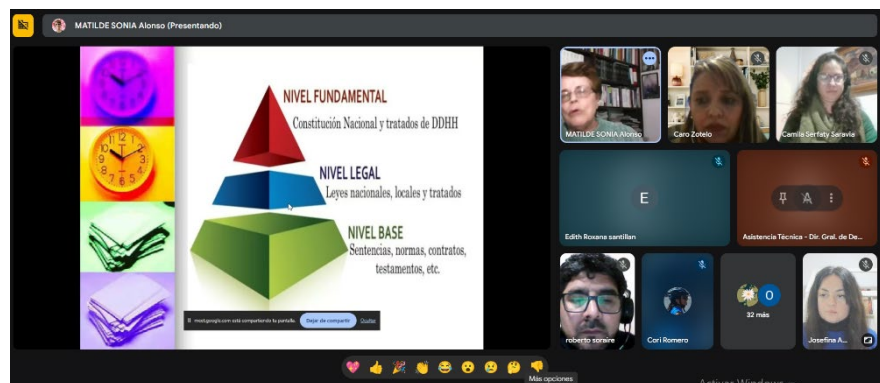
MATILDE SONIA Alonso (Presentando)

NIVEL FUNDAMENTAL
Constitución Nacional y tratados de DDHH

NIVEL LEGAL
Leyes nacionales, locales y tratados

NIVEL BASE
Sentencias, normas, contratos, testamentos, etc.

meet.google.com está compartiendo tu pantalla. Dejar de compartir Ocultar

MATILDE SONIA Alonso
Caro Zotelo
Camila Serfaty Saravia
E
Edith Roxana santillan
Asistencia Técnica - Dir. Gral. de De...
roberto soraire
Cori Romero
O
32 más
Josefina A...

Más opciones

Activar Windows